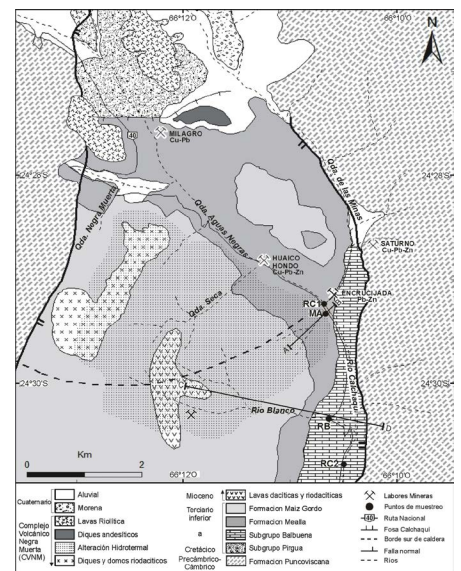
66°12'0
66°10'0
N
40
MILAGRO
Cu-Pb
24°28'S
24°28'S
Qda. de las Minas
Qda. Negra Muerta
Qda. Aguas Negras
SATURNO
Cu-Pb-Zn
HUAICO HONDO
Cu-Pb-Zn
ENCRUCIJADA
Pb-Zn
RC1
MA
Qda. Seca
A1
Rio Calchaqui
24°30'S
24°30'S
Rio Blanco
RB
Km
0
2
RC2
66°12'0
66°10'0

| | | | | | |
|---|---|---|---|---|---|
| Cuaternario | Aluvial | Mioceno | Lavas dacíticas y riodacíticas | | Labores Mineras |
| | Morena | | Formacion Maiz Gordo | | Puntos de muestreo |
| Complejo Volcánico Negra Muerta (CVNM) | Lavas Riolítica | Terciario inferior | Formacion Mealla | 40 | Ruta Nacional |
| | Diques andesíticos | a | Subgrupo Balbuena | | Fosa Calchaquí |
| | Alteración Hidrotermal | Cretácico | Subgrupo Pirgua | | Borde sur de caldera |
| | Diques y domos riodacíticos | Precámbrico-Cámbrico | Formacion Puncoviscana | | Falla normal |
| | | | | | Rios |